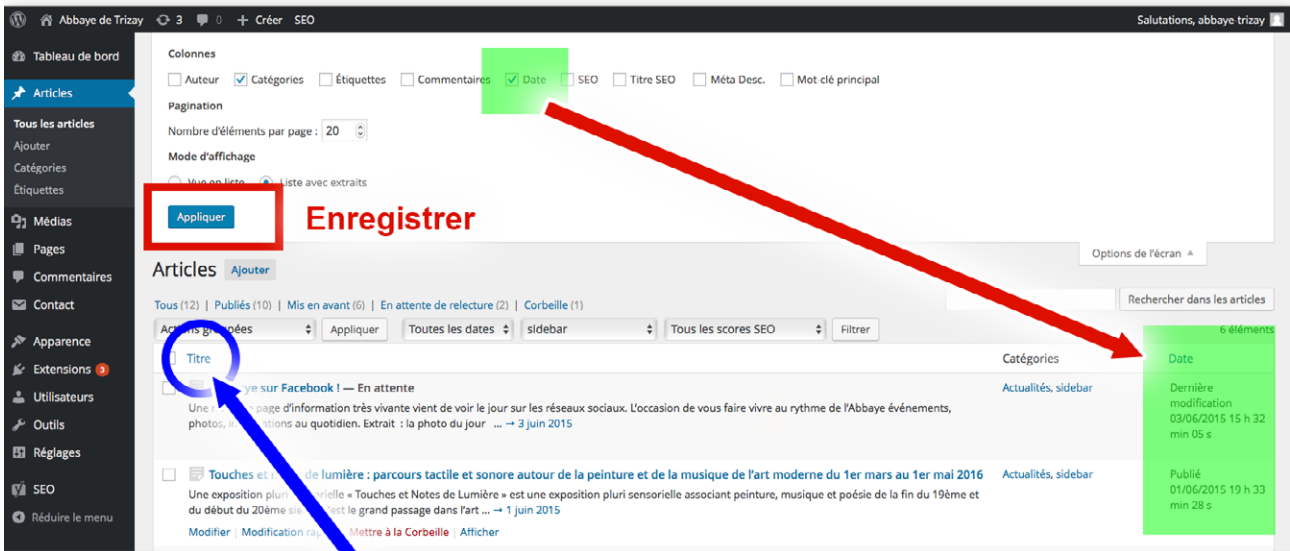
Abbaye de Trizay 3 0 + Créer SEO

Salutations, abbaye trizay

Tableau de bord
Articles
Tous les articles
Ajouter
Catégories
Étiquettes
Médias
Pages
Commentaires
Contact
Apparence
Extensions 3
Utilisateurs
Outils
Réglages
SEO
Réduire le menu

Colonnes
Auteur ✓ Catégories Étiquettes Commentaires ✓ Date SEO Titre SEO Méta Desc. Mot clé principal

Pagination
Nombre d'éléments par page : 20

Mode d'affichage
Vue en liste Liste avec extraits

Appliquer

Enregistrer

Options de l'écran

Articles Ajouter

Tous (12) | Publiés (10) | Mis en avant (6) | En attente de relecture (2) | Corbeille (1)

Rechercher dans les articles

Actions groupées Appliquer Toutes les dates sidebar Tous les scores SEO Filtrer

6 éléments

Titre Catégories Date

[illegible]ye sur Facebook ! — En attente
Une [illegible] page d'information très vivante vient de voir le jour sur les réseaux sociaux. L'occasion de vous faire vivre au rythme de l'Abbaye événements, photos, i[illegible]ations au quotidien. Extrait : la photo du jour ... → 3 juin 2015
Actualités, sidebar
Dernière modification 03/06/2015 15 h 32 min 05 s

Touches et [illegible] de lumière : parcours tactile et sonore autour de la peinture et de la musique de l'art moderne du 1er mars au 1er mai 2016
Une exposition pluri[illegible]rielle « Touches et Notes de Lumière » est une exposition pluri sensorielle associant peinture, musique et poésie de la fin du 19ème et du début du 20ème sie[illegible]est le grand passage dans l'art ... → 1 juin 2015
Modifier | Modification ra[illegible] | Mettre à la Corbeille | Afficher
Actualités, sidebar
Publié 01/06/2015 19 h 33 min 28 s